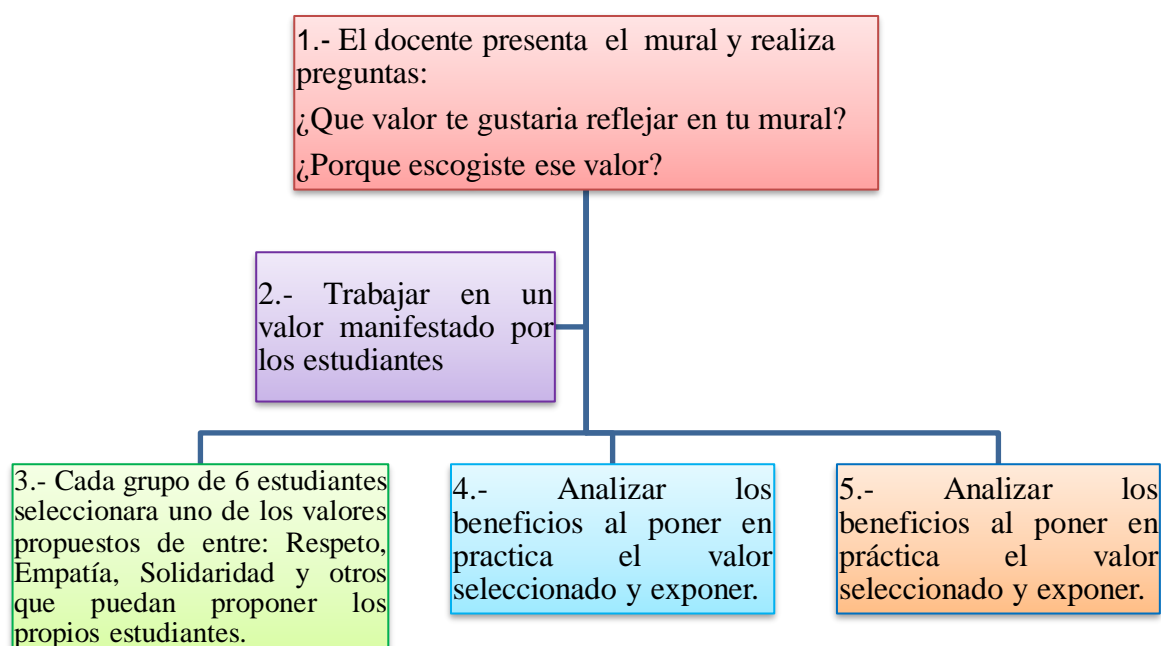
1.- El docente presenta el mural y realiza preguntas:

¿Que valor te gustaria reflejar en tu mural?

¿Porque escogiste ese valor?

2.- Trabajar en un valor manifestado por los estudiantes

3.- Cada grupo de 6 estudiantes seleccionara uno de los valores propuestos de entre: Respeto, Empatía, Solidaridad y otros que puedan proponer los propios estudiantes.

4.- Analizar los beneficios al poner en practica el valor seleccionado y exponer.

5.- Analizar los beneficios al poner en práctica el valor seleccionado y exponer.